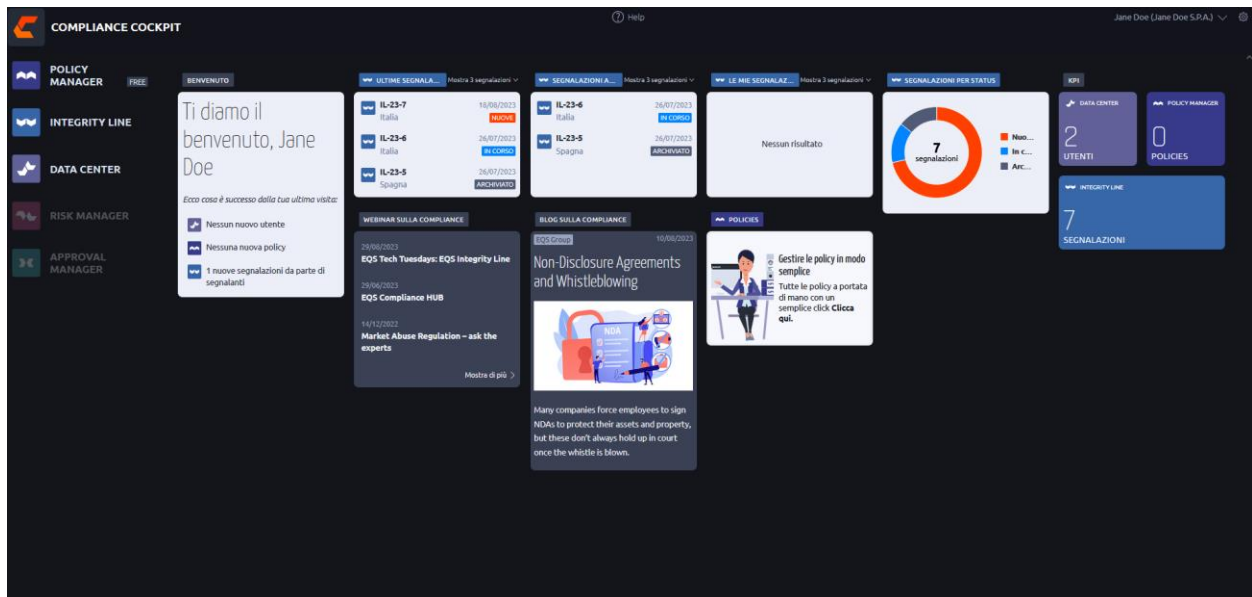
COMPLIANCE COCKPIT

Help

Jane Doe (Jane Doe S.P.A.)

POLICY MANAGER FREE

INTEGRITY LINE

DATA CENTER

RISK MANAGER

APPROVAL MANAGER

BENVENUTO

Ti diamo il benvenuto, Jane Doe

Ecco cosa è successo dalla tua ultima visita:

Nessun nuovo utente

Nessuna nuova policy

1 nuove segnalazioni da parte di segnalanti

ULTIME SEGNALA... Mostra 3 segnalazioni

IL-23-7 Italia 18/08/2023 NUOVE

IL-23-6 Italia 26/07/2023 IN CORSO

IL-23-5 Spagna 26/07/2023 ARCHIVIATO

SEGNALAZIONI A... Mostra 3 segnalazioni

IL-23-6 Italia 26/07/2023 IN CORSO

IL-23-5 Spagna 26/07/2023 ARCHIVIATO

LE MIE SEGNALAZ... Mostra 3 segnalazioni

Nessun risultato

SEGNALAZIONI PER STATUS

7 segnalazioni

Nuo...

In c...

Arc...

KPI

DATA CENTER 2 UTENTI

POLICY MANAGER 0 POLICIES

INTEGRITY LINE 7 SEGNALAZIONI

WEBINAR SULLA COMPLIANCE

29/08/2023 EQS Tech Tuesdays: EQS Integrity Line

29/06/2023 EQS Compliance HUB

14/12/2022 Market Abuse Regulation – ask the experts

Mostra di più

BLOG SULLA COMPLIANCE

EQS Group 10/08/2023

Non-Disclosure Agreements and Whistleblowing

NDA

Many companies force employees to sign NDAs to protect their assets and property, but these don't always hold up in court once the whistle is blown.

POLICIES

Gestire le policy in modo semplice

Tutte le policy a portata di mano con un semplice click Clicca qui.